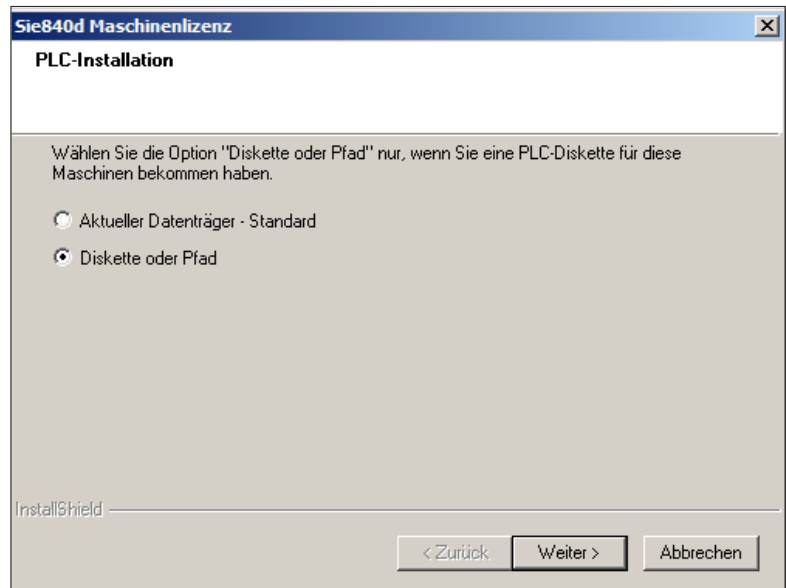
Sie840d Maschinenlizenz

PLC-Installation

Wählen Sie die Option "Diskette oder Pfad" nur, wenn Sie eine PLC-Diskette für diese Maschinen bekommen haben.

Aktueller Datenträger - Standard

Diskette oder Pfad

InstallShield

< Zurück

Weiter >

Abbrechen